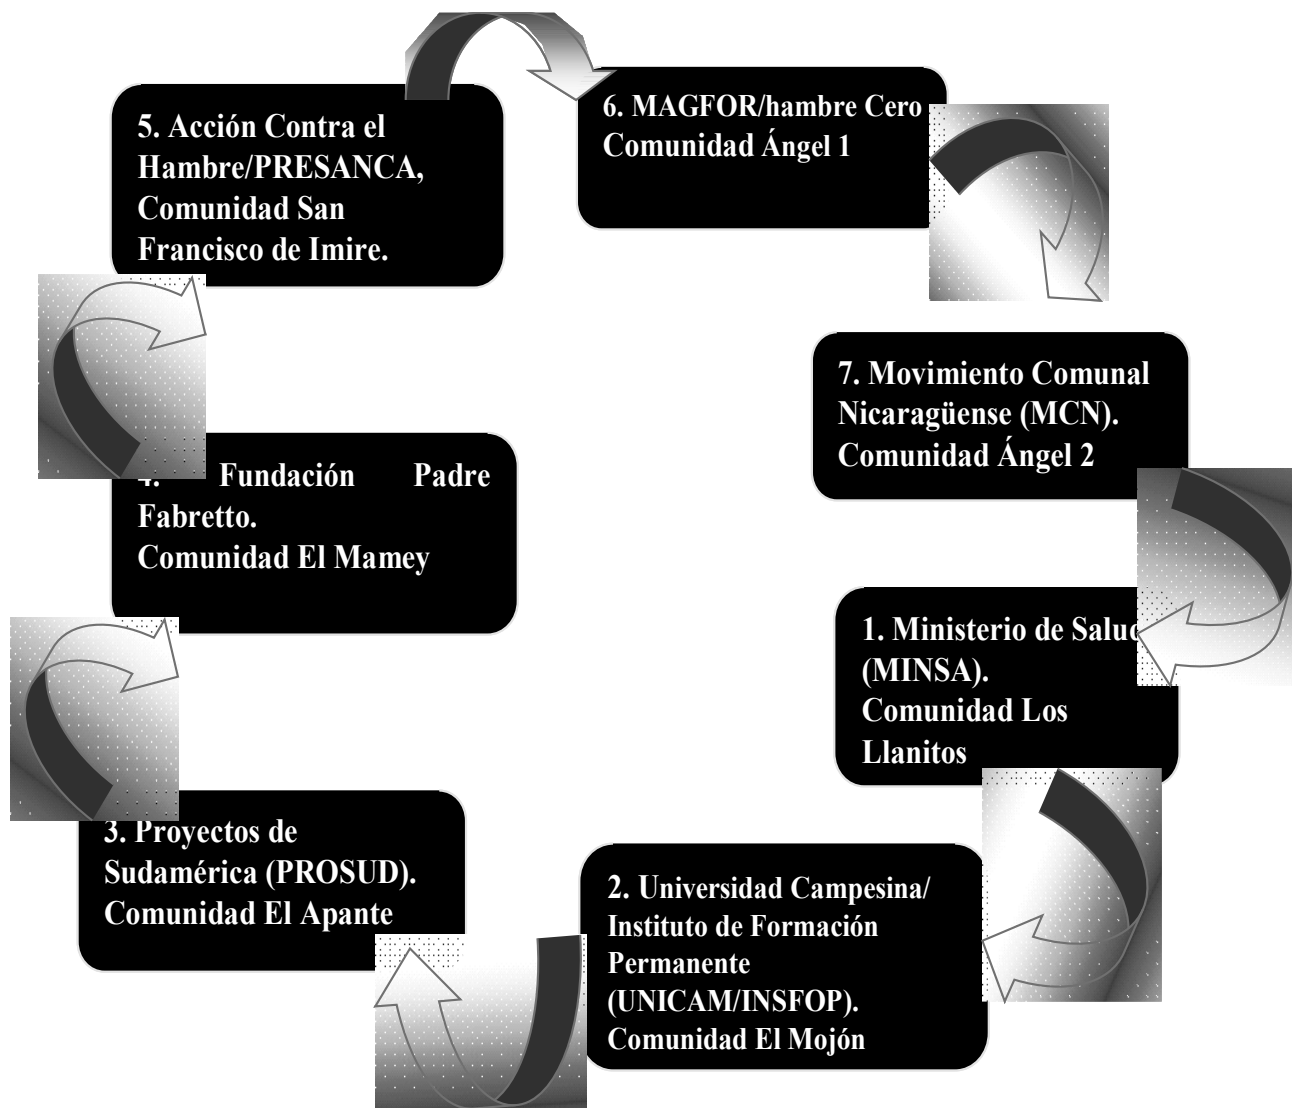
5. Acción Contra el Hambre/PRESANCA, Comunidad San Francisco de Imire.

6. MAGFOR/hambre Cero Comunidad Ángel 1

7. Movimiento Comunal Nicaragüense (MCN). Comunidad Ángel 2

1. Ministerio de Salu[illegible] (MINSA). Comunidad Los Llanitos

2. Universidad Campesina/ Instituto de Formación Permanente (UNICAM/INSFOP). Comunidad El Mojón

3. Proyectos de Sudamérica (PROSUD). Comunidad El Apante

4. Fundación Padre Fabretto. Comunidad El Mamey